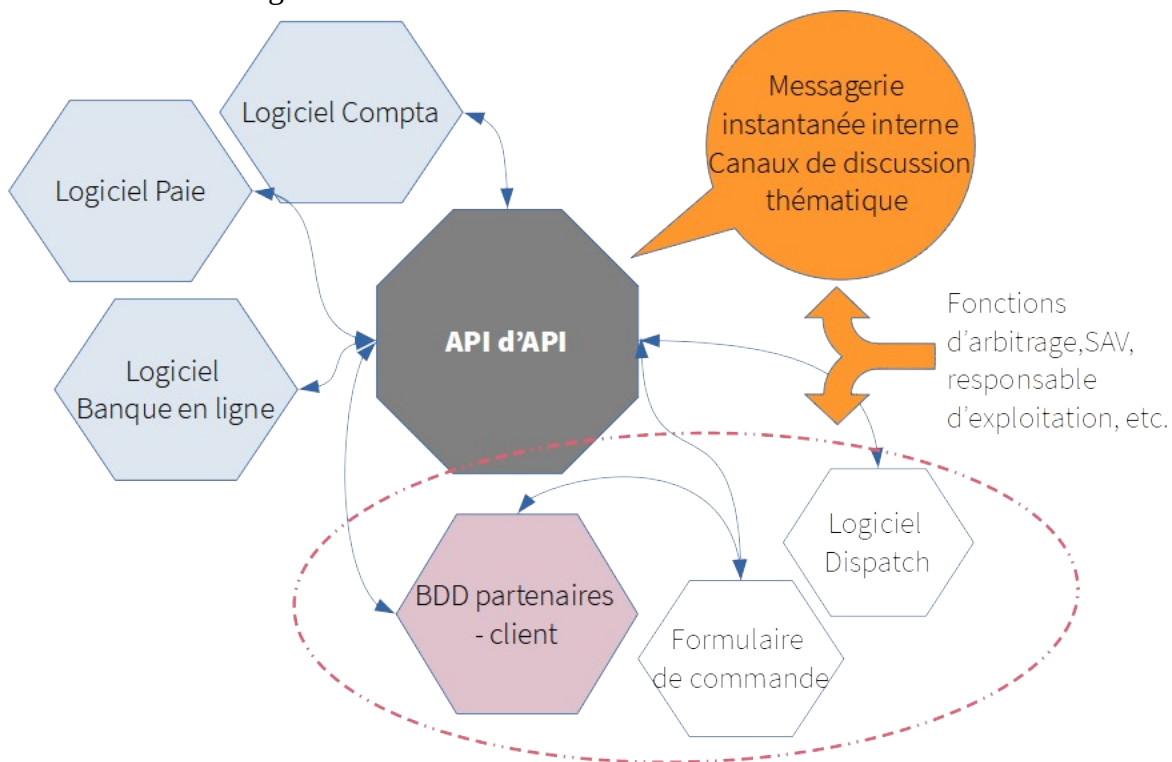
Logiciel Compta

Logiciel Paie

Messagerie instantanée interne Canaux de discussion thématique

API d'API

Logiciel Banque en ligne

Fonctions d'arbitrage,SAV, responsable d'exploitation, etc.

Logiciel Dispatch

BDD partenaires - client

Formulaire de commande